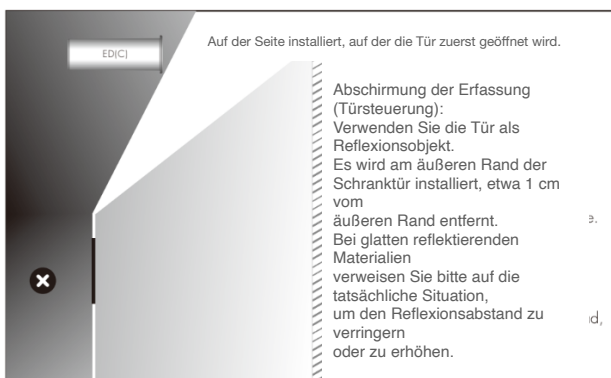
ED(C)

Auf der Seite installiert, auf der die Tür zuerst geöffnet wird.

Abschirmung der Erfassung (Türsteuerung):
Verwenden Sie die Tür als Reflexionsobjekt.
Es wird am äußeren Rand der Schranktür installiert, etwa 1 cm vom äußeren Rand entfernt.
Bei glatten reflektierenden Materialien verweisen Sie bitte auf die tatsächliche Situation, um den Reflexionsabstand zu verringern oder zu erhöhen.

e.

d,